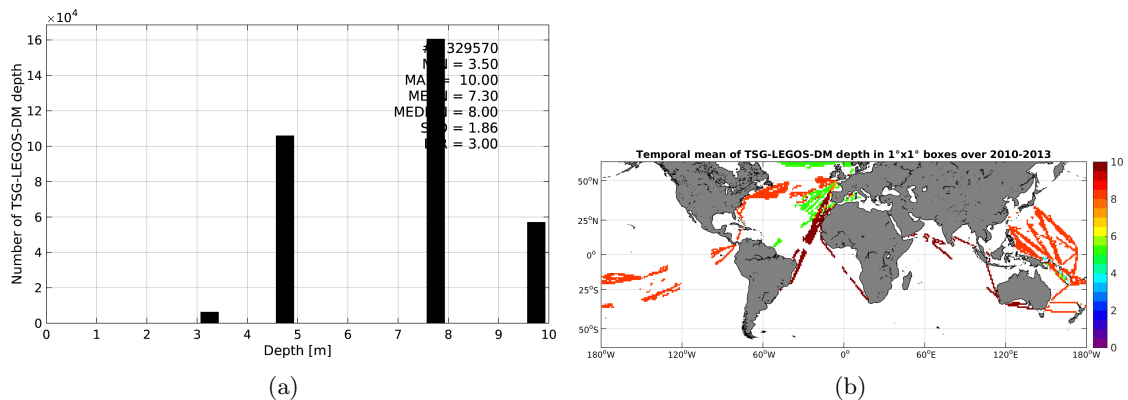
$\times 10^4$
16
14
12
10
8
6
4
2
0
Number of TSG-LEGOS-DM depth
#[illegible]329570
M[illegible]N = 3.50
MA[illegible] = 10.00
ME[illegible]N = 7.30
MED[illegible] = 8.00
S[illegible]D = 1.86
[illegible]R = 3.00
0 1 2 3 4 5 6 7 8 9 10
Depth [m]
(a)

Temporal mean of TSG-LEGOS-DM depth in 1°x1° boxes over 2010-2013
50°N
25°N
0°
25°S
50°S
180°W 120°W 60°W 0° 60°E 120°E 180°W
10
8
6
4
2
0
(b)